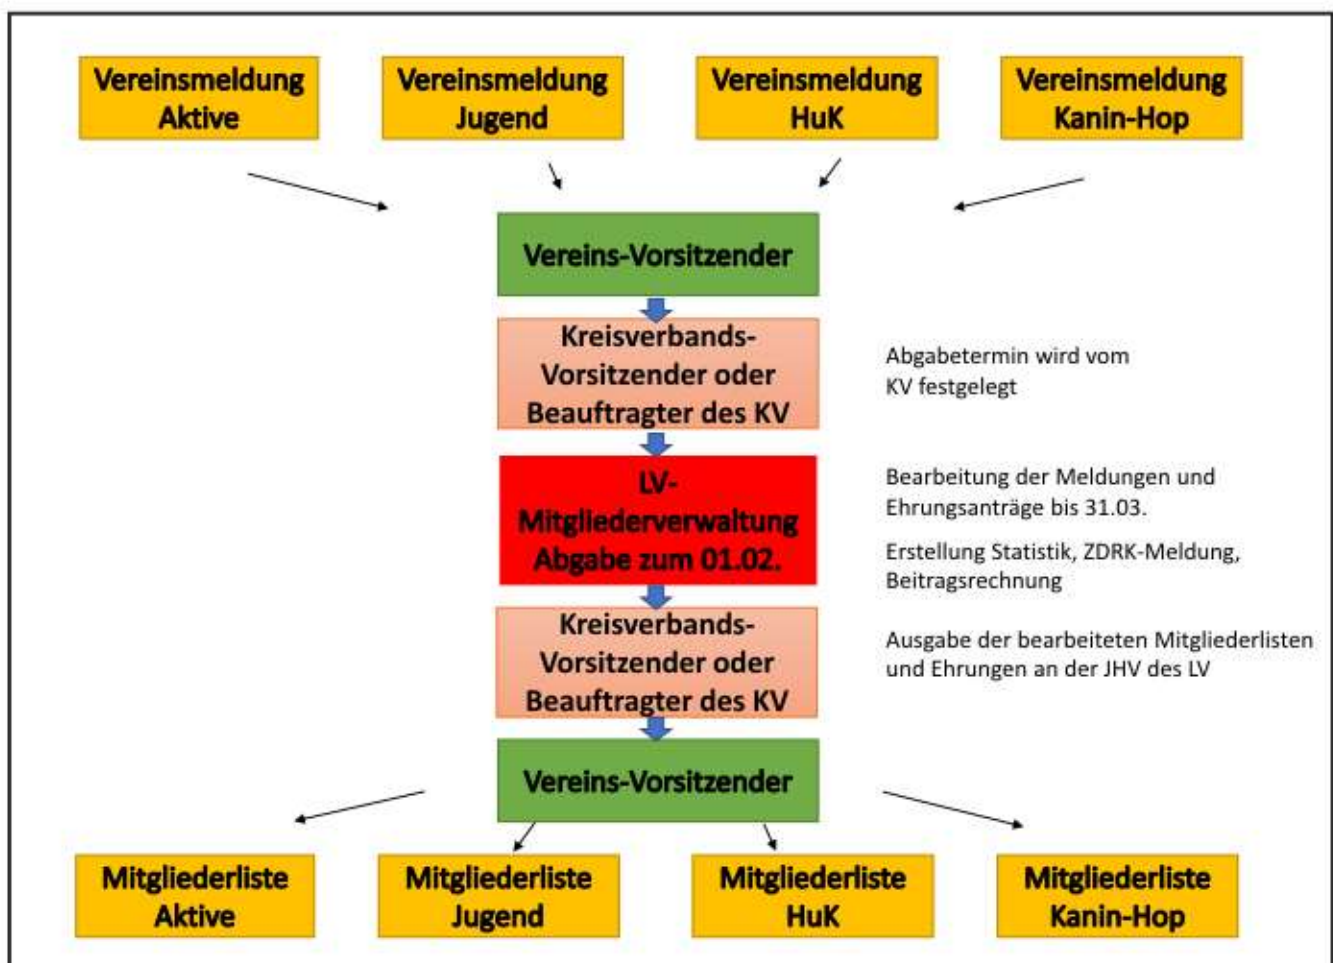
Vereinsmeldung Aktive

Vereinsmeldung Jugend

Vereinsmeldung HuK

Vereinsmeldung Kanin-Hop

Vereins-Vorsitzender

Kreisverbands-Vorsitzender oder Beauftragter des KV

Abgabetermin wird vom KV festgelegt

LV-Mitgliederverwaltung Abgabe zum 01.02.

Bearbeitung der Meldungen und Ehrungsanträge bis 31.03.

Erstellung Statistik, ZDRK-Meldung, Beitragsrechnung

Kreisverbands-Vorsitzender oder Beauftragter des KV

Ausgabe der bearbeiteten Mitgliederlisten und Ehrungen an der JHV des LV

Vereins-Vorsitzender

Mitgliederliste Aktive

Mitgliederliste Jugend

Mitgliederliste HuK

Mitgliederliste Kanin-Hop